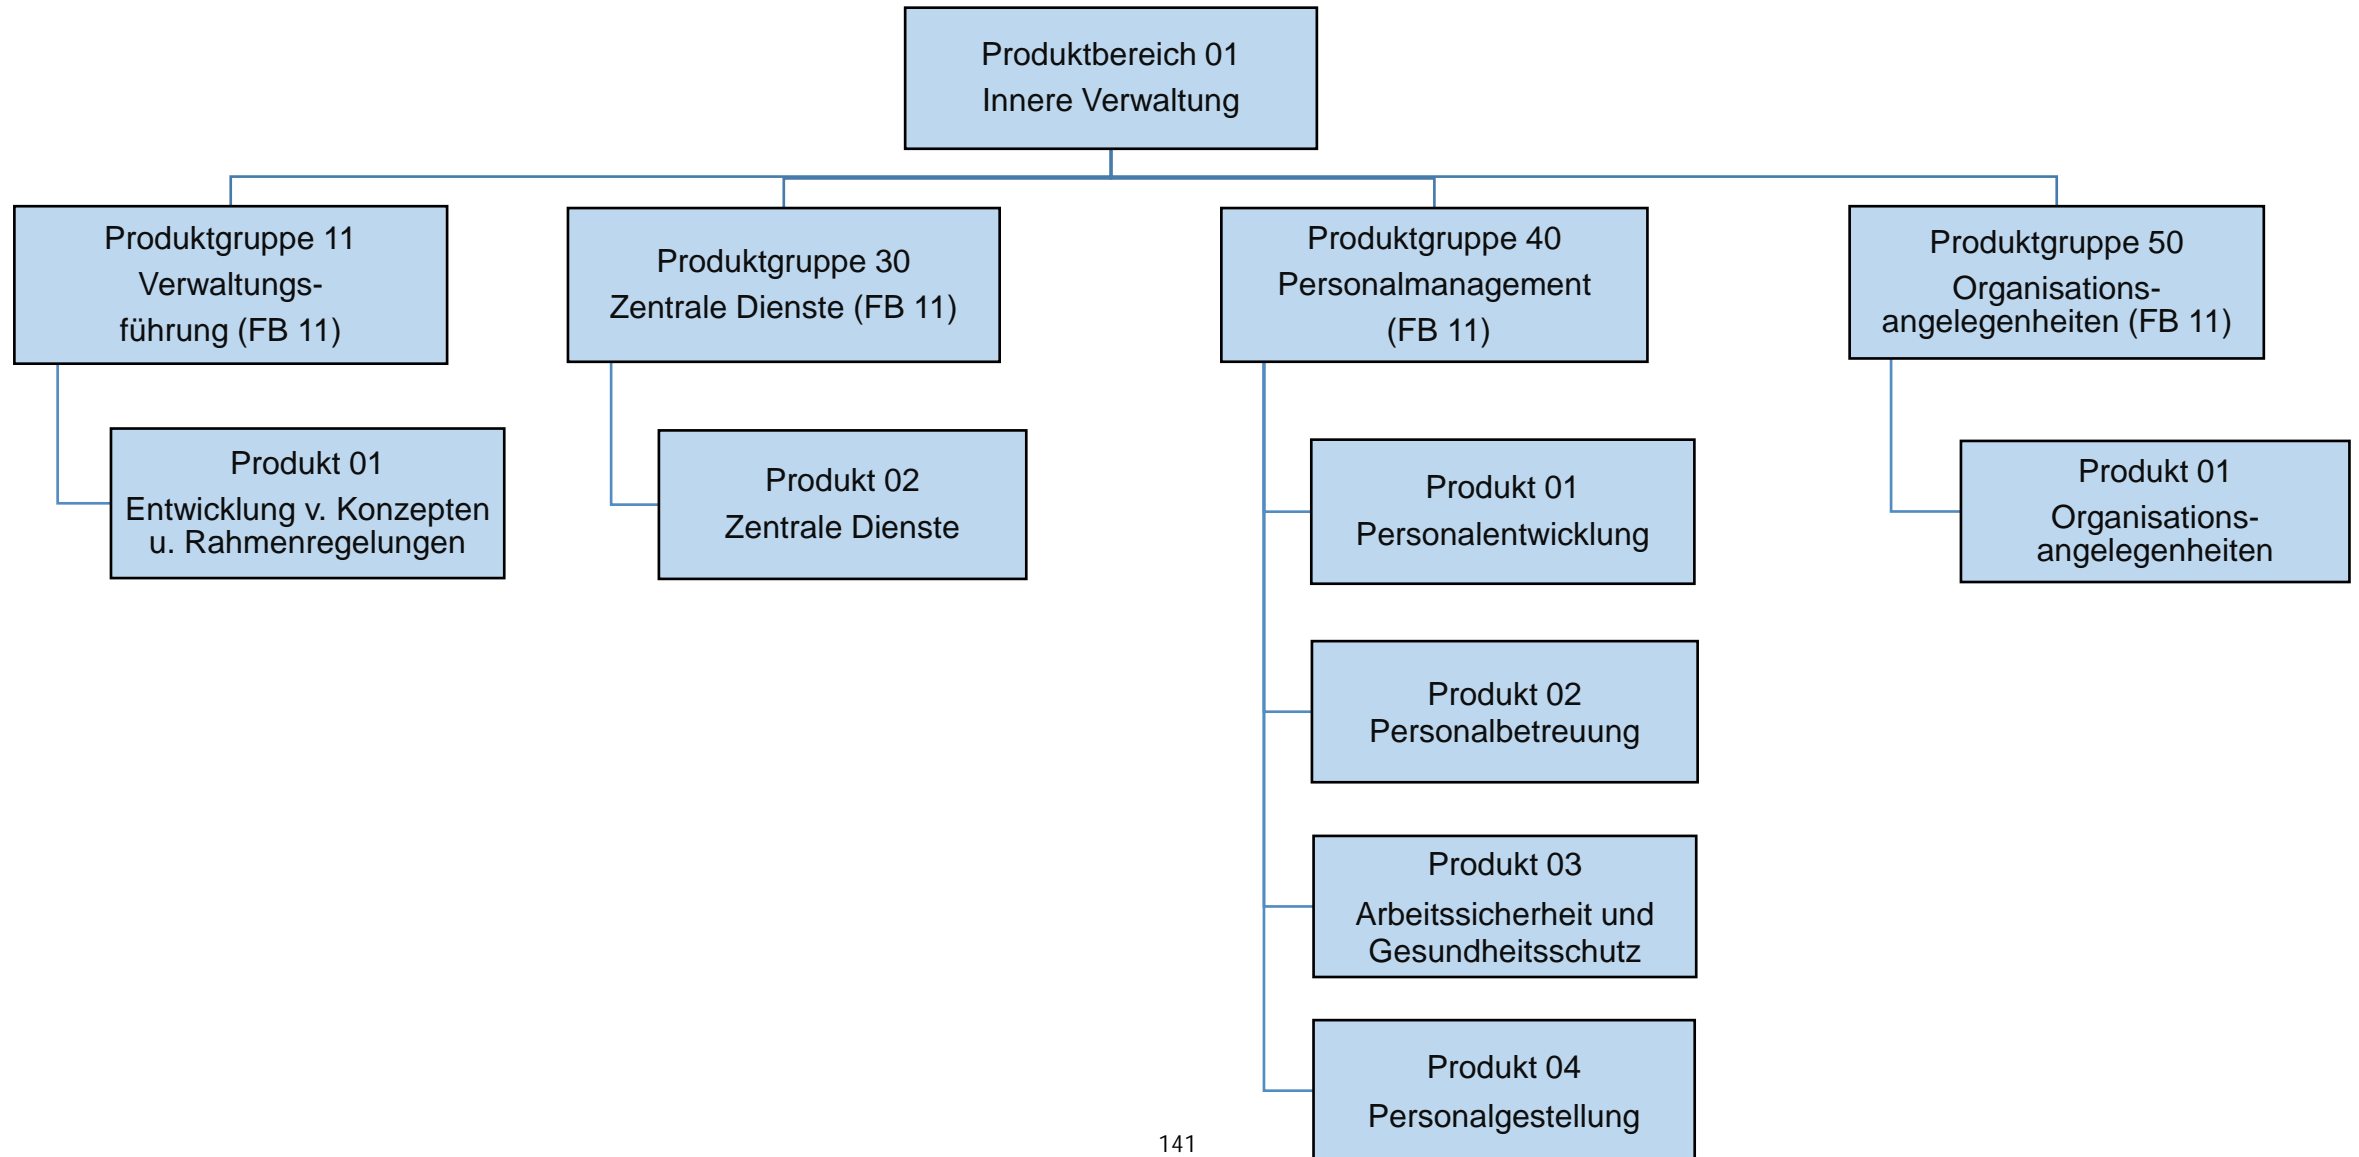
Produktbereich 01
Innere Verwaltung

Produktgruppe 11
Verwaltungsführung (FB 11)

Produkt 01
Entwicklung v. Konzepten u. Rahmenregelungen

Produktgruppe 30
Zentrale Dienste (FB 11)

Produkt 02
Zentrale Dienste

Produktgruppe 40
Personalmanagement (FB 11)

Produkt 01
Personalentwicklung

Produkt 02
Personalbetreuung

Produkt 03
Arbeitssicherheit und Gesundheitsschutz

Produkt 04
Personalgestellung

Produktgruppe 50
Organisationsangelegenheiten (FB 11)

Produkt 01
Organisationsangelegenheiten

141